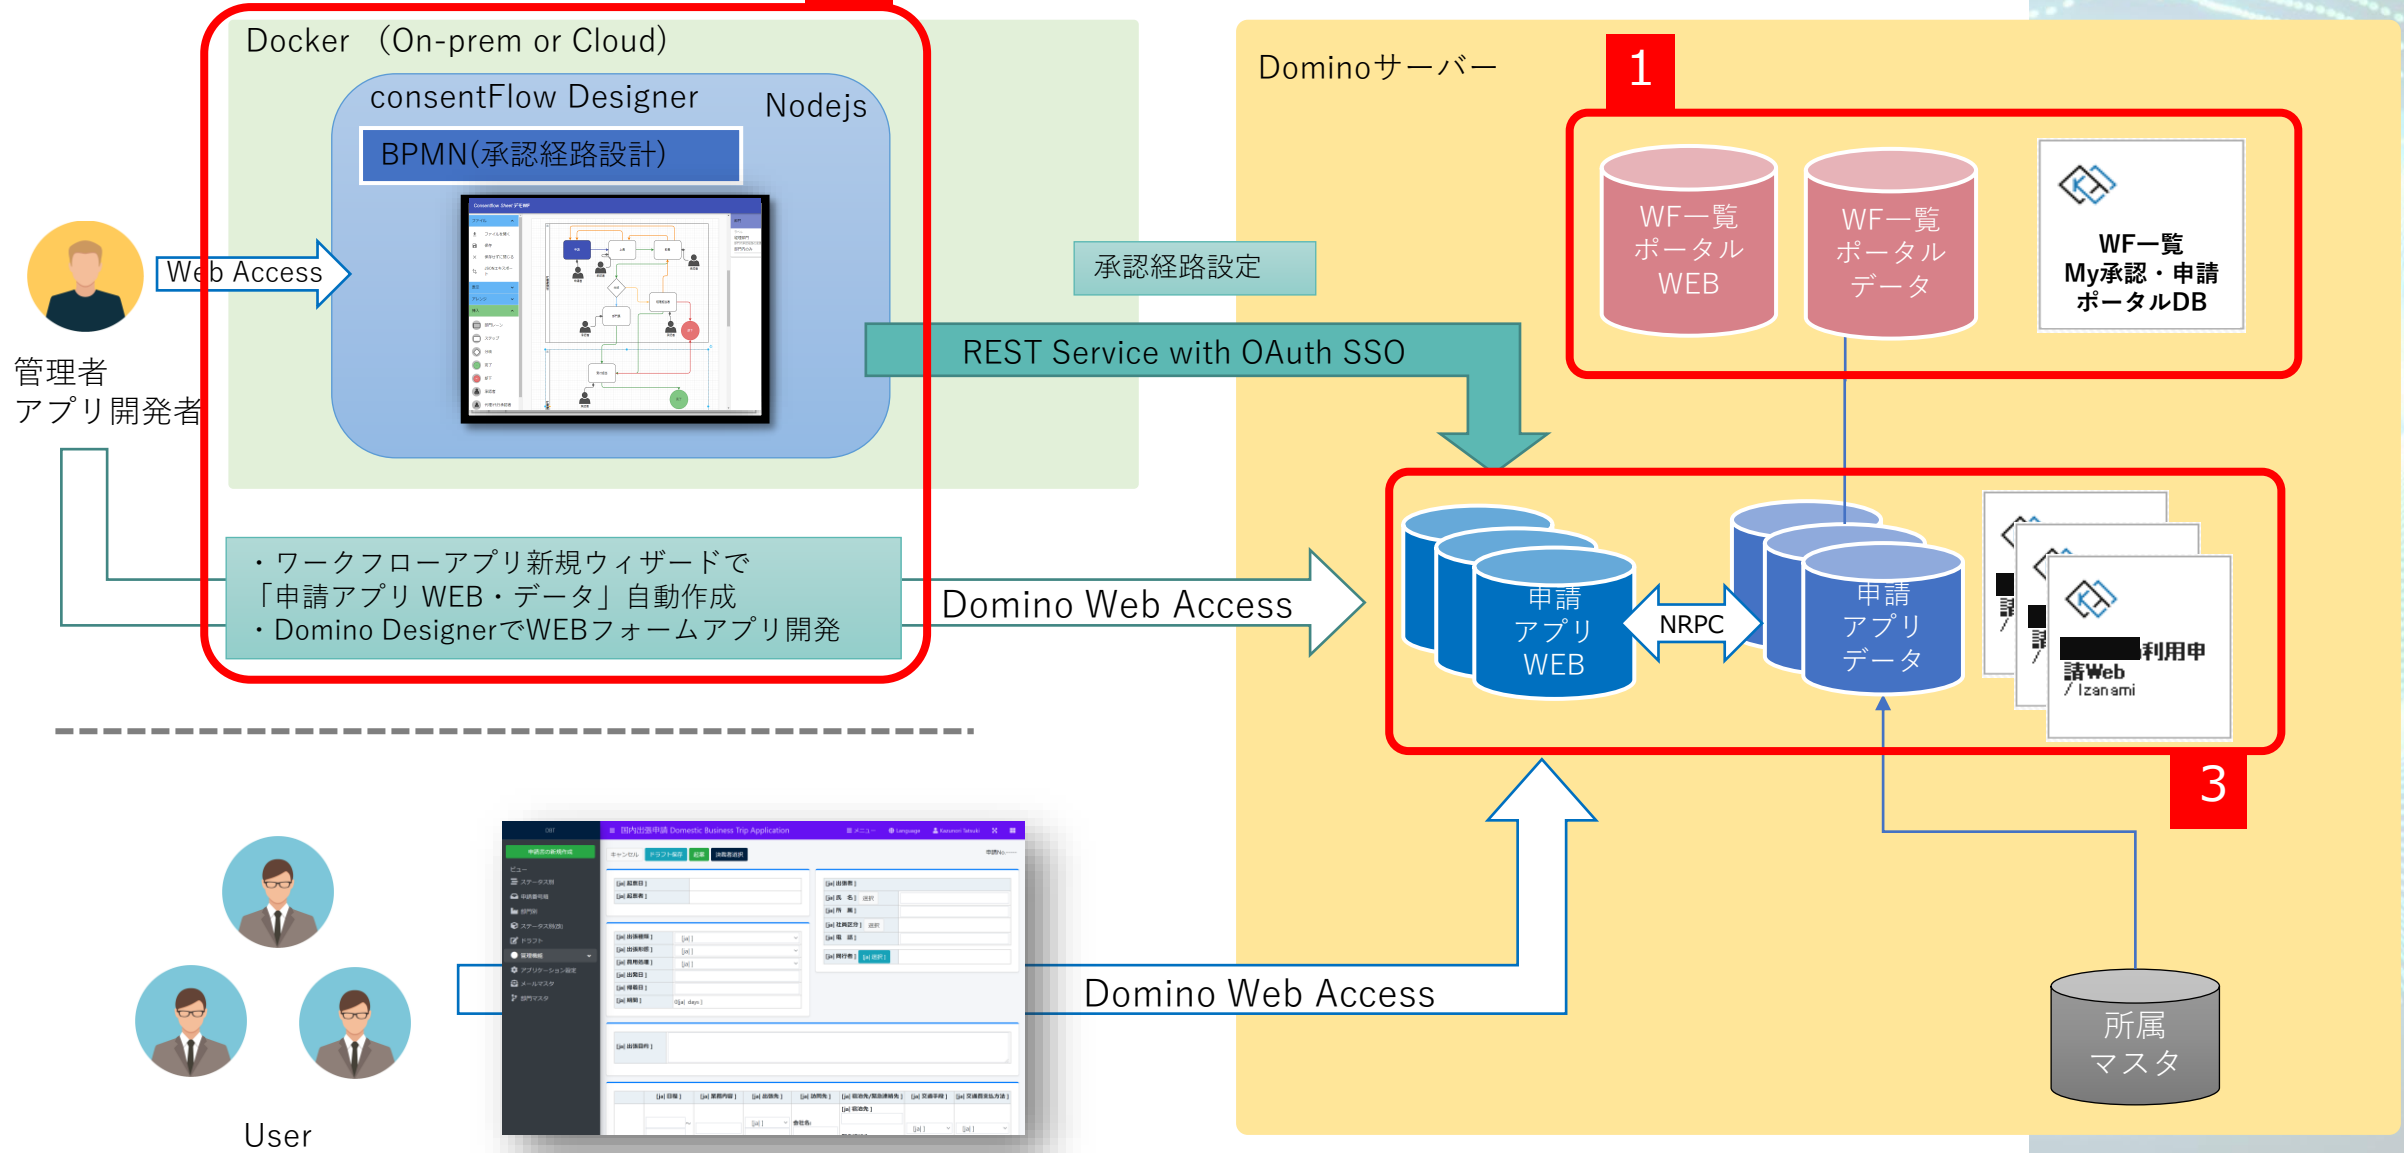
Docker (On-prem or Cloud)

consentFlow Designer

Nodejs

BPMN(承認経路設計)

Web Access

管理者
アプリ開発者

承認経路設定

REST Service with OAuth SSO

Dominoサーバー

1

WF一覧
ポータル
WEB

WF一覧
ポータル
データ

WF一覧
My承認・申請
ポータルDB

・ワークフローアプリ新規ウィザードで
「申請アプリ WEB・データ」自動作成
・Domino DesignerでWEBフォームアプリ開発

Domino Web Access

申請
アプリ
WEB

NRPC

申請
アプリ
データ

利用申
請Web
/ Izanami

3

Domino Web Access

所属
マスタ

User